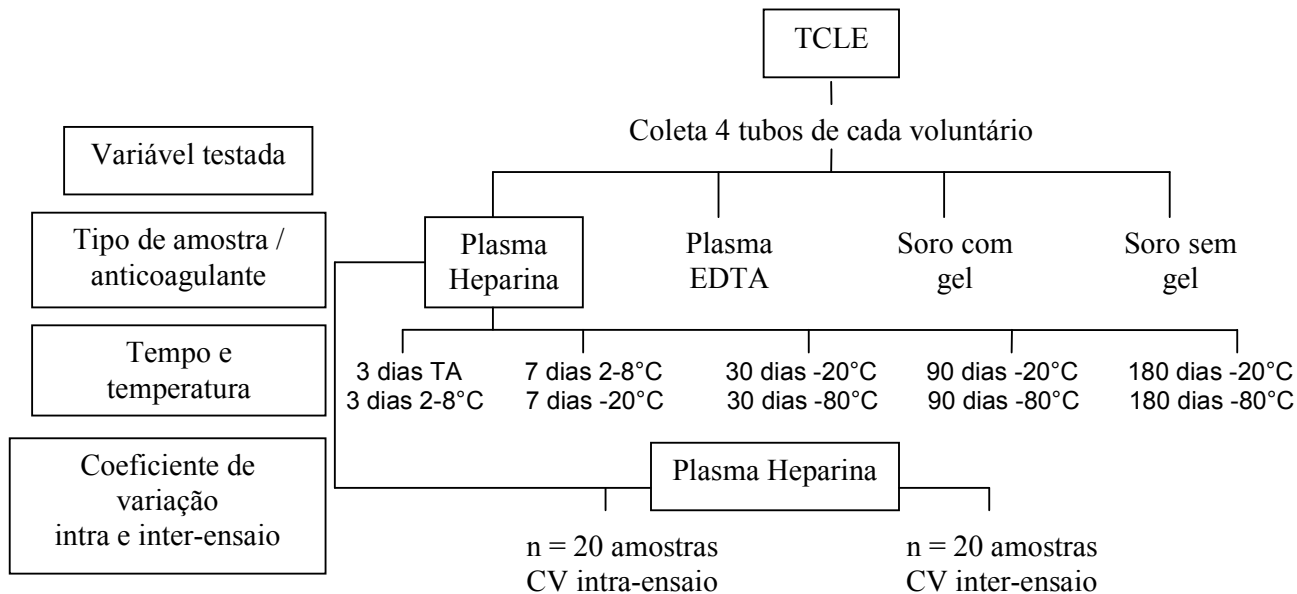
TCLE

Coleta 4 tubos de cada voluntário

Variável testada

Tipo de amostra / anticoagulante

Plasma Heparina

Plasma EDTA

Soro com gel

Soro sem gel

Tempo e temperatura

3 dias TA
3 dias 2-8°C

7 dias 2-8°C
7 dias -20°C

30 dias -20°C
30 dias -80°C

90 dias -20°C
90 dias -80°C

180 dias -20°C
180 dias -80°C

Coeficiente de variação intra e inter-ensaio

Plasma Heparina

n = 20 amostras
CV intra-ensaio

n = 20 amostras
CV inter-ensaio